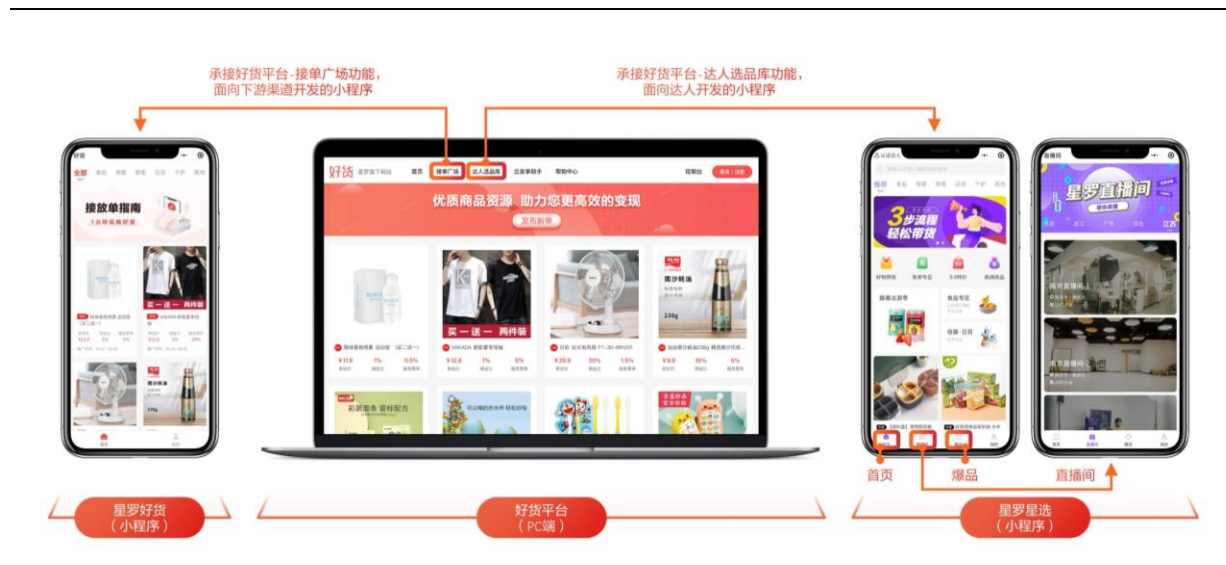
承接好货平台-接单广场功能，
面向下游渠道开发的小程序

承接好货平台-达人选品库功能，
面向达人开发的小程序

接放单指南

买一送一 两件装

南沙精油

好货 星罗货下网站 首页 接单广场 达人选品库 出发单助手 帮助中心 控制台 登录｜注册

优质商品资源 助力您更高效的变现

发布新单

买一送一 两件装

南沙精油

3步流程 轻松带货

星罗直播间

首页

爆品

直播间

星罗好货
（小程序）

好货平台
（PC端）

星罗星选
（小程序）